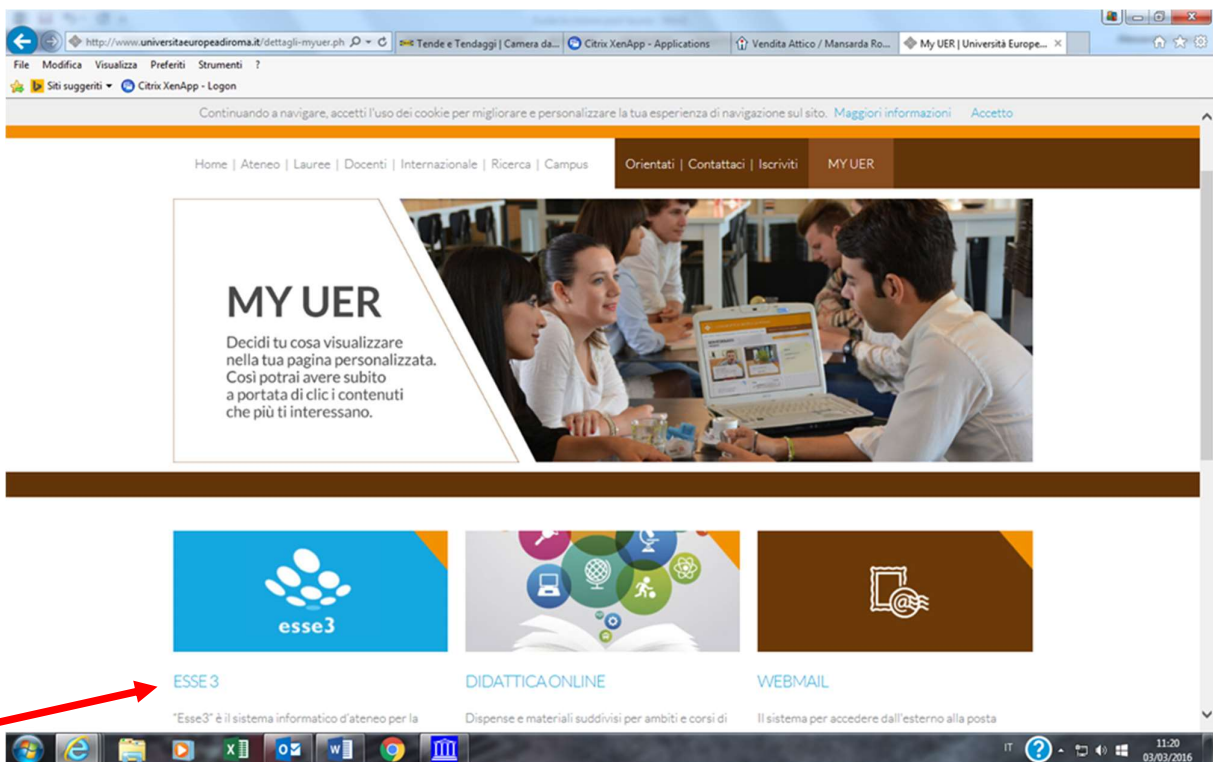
http://www.universitaeuropeadiroma.it/dettagli-myuer.ph

Tende e Tendaggi | Camera da...

Citrix XenApp - Applications

Vendita Attico / Mansarda Ro...

MY UER | Università Europe...

File Modifica Visualizza Preferiti Strumenti ?

Siti suggeriti

Citrix XenApp - Logon

Continuando a navigare, accetti l'uso dei cookie per migliorare e personalizzare la tua esperienza di navigazione sul sito. Maggiori informazioni Accetto

Home | Ateneo | Lauree | Docenti | Internazionale | Ricerca | Campus

Orientati | Contattaci | Iscriviti

MY UER

MY UER

Decidi tu cosa visualizzare nella tua pagina personalizzata. Così potrai avere subito a portata di clic i contenuti che più ti interessano.

esse3

ESSE 3

"Esse3" è il sistema informatico d'ateneo per la

DIDATTICA ONLINE

Dispense e materiali suddivisi per ambiti e corsi di

WEBMAIL

Il sistema per accedere dall'esterno alla posta

IT

11:20
03/03/2016